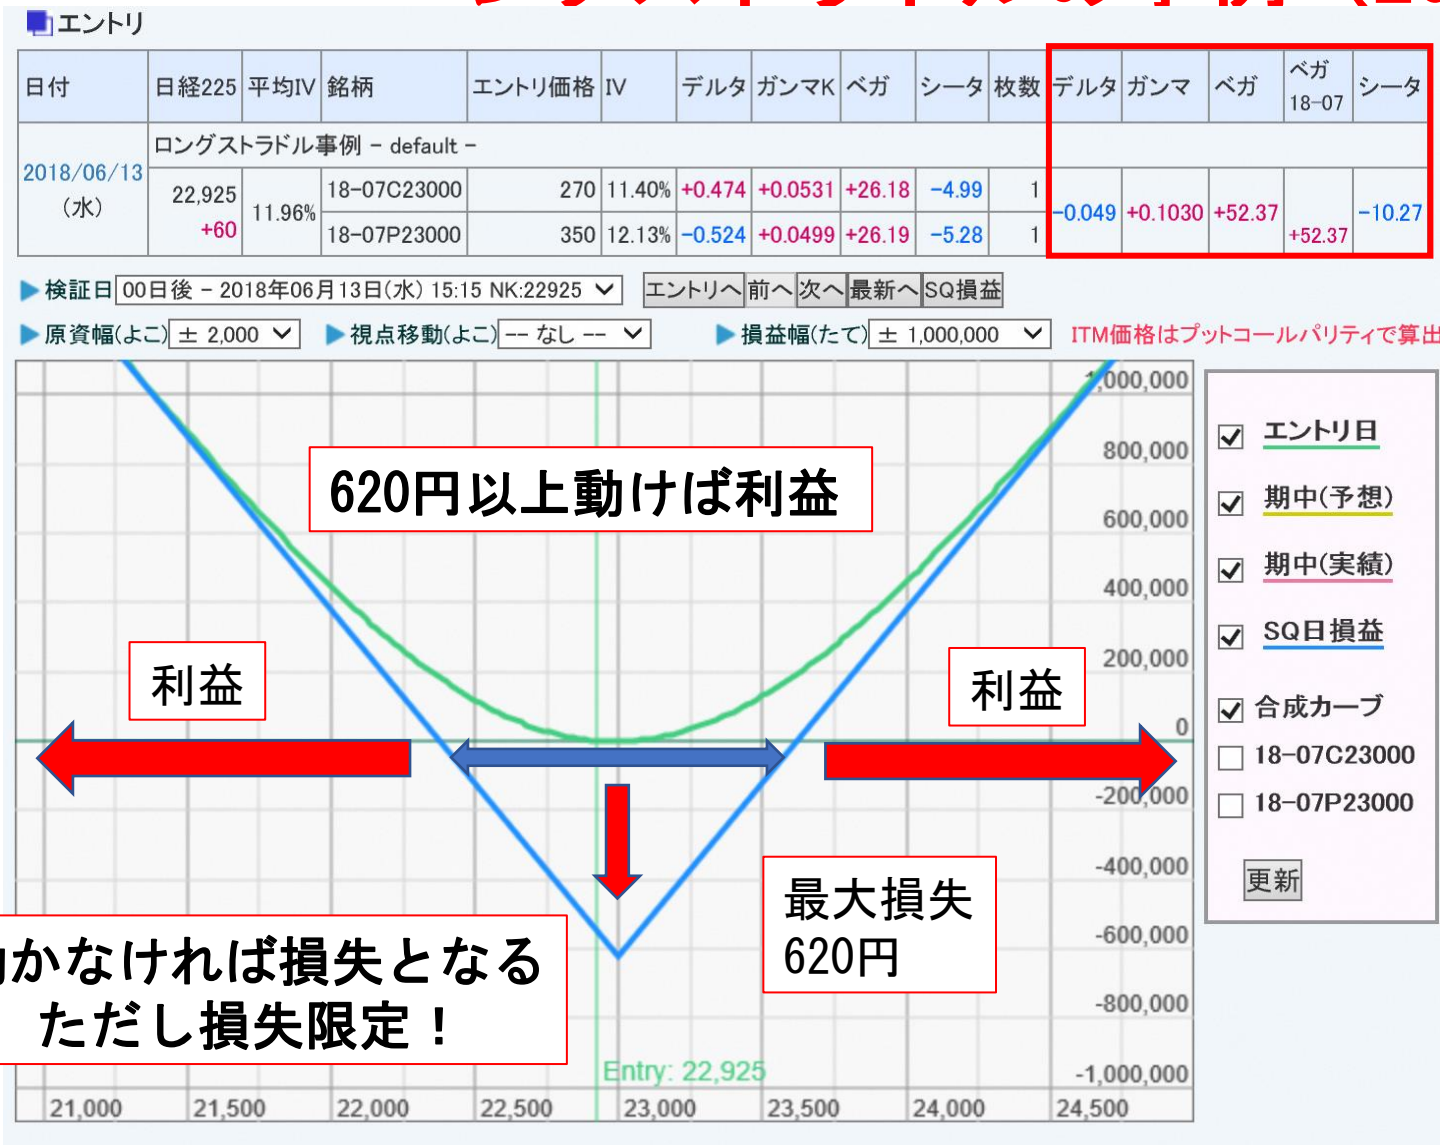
エントリ

| 日付 | 日経225 | 平均IV | 銘柄 | エントリ価格 | IV | デルタ | ガンマK | ベガ | シータ | 枚数 | デルタ | ガンマ | ベガ | ベガ 18-07 | シータ |
|---|---|---|---|---|---|---|---|---|---|---|---|---|---|---|---|
| | ロングストラドル事例 － default － | | | | | | | | | | | | | | |
| 2018/06/13 (水) | 22,925 +60 | 11.96% | 18-07C23000 | 270 | 11.40% | +0.474 | +0.0531 | +26.18 | -4.99 | 1 | -0.049 | +0.1030 | +52.37 | +52.37 | -10.27 |
| | | | 18-07P23000 | 350 | 12.13% | -0.524 | +0.0499 | +26.19 | -5.28 | 1 | | | | | |

検証日 00日後 － 2018年06月13日(水) 15:15 NK:22925 エントリへ 前へ 次へ 最新へ SQ損益

原資幅(よこ) ± 2,000 視点移動(よこ) -- なし -- 損益幅(たて) ± 1,000,000 ITM価格はプットコールパリティで算出

620円以上動けば利益

利益

利益

最大損失 620円

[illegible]かなければ損失となる ただし損失限定！

1,000,000
800,000
600,000
400,000
200,000
0
-200,000
-400,000
-600,000
-800,000
-1,000,000

Entry: 22,925

21,000 21,500 22,000 22,500 23,000 23,500 24,000 24,500

エントリ日
期中(予想)
期中(実績)
SQ日損益
合成カーブ
18-07C23000
18-07P23000
更新